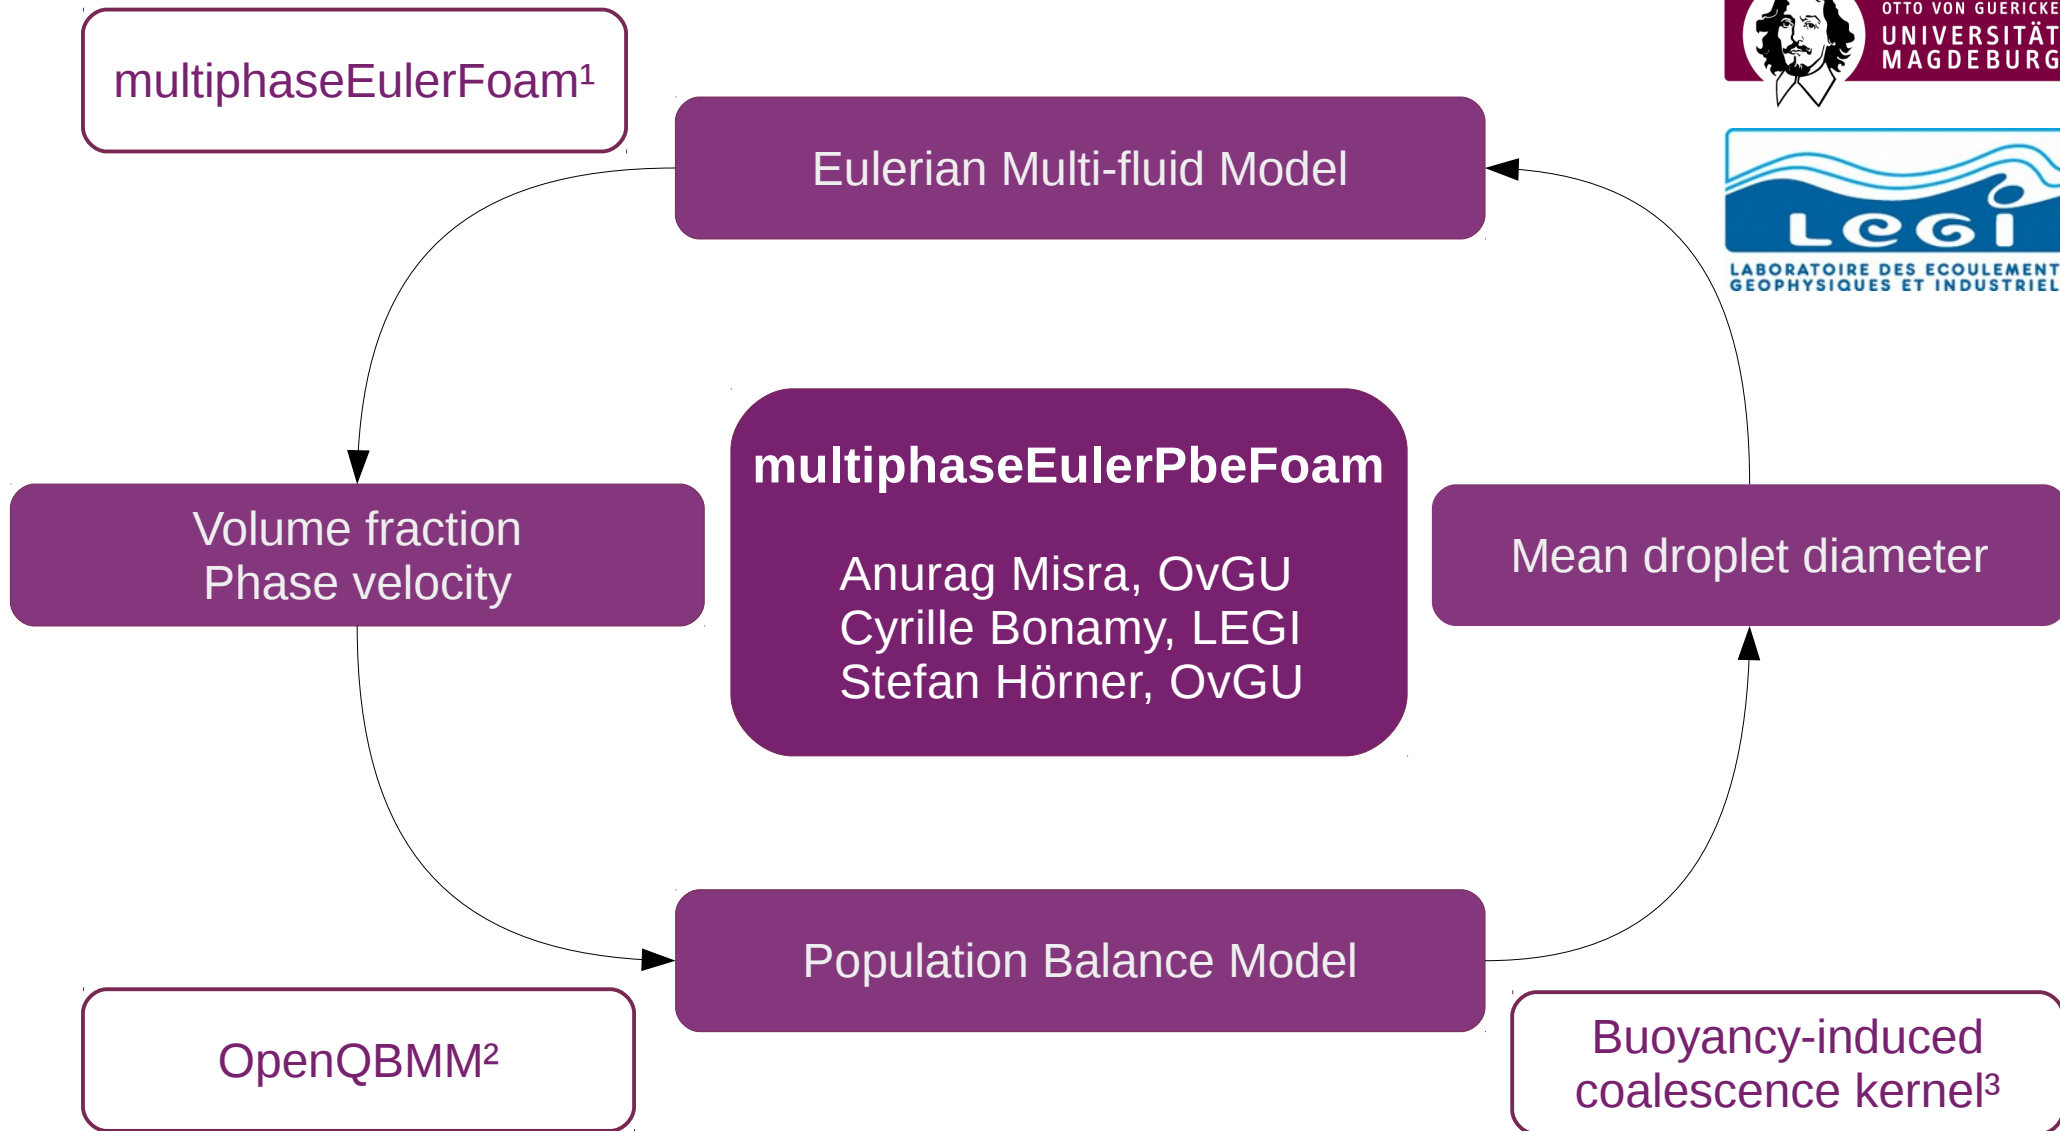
multiphaseEulerFoam¹

Eulerian Multi-fluid Model

OTTO VON GUERICKE UNIVERSITÄT MAGDEBURG

LEGI

LABORATOIRE DES ECOULEMENT GEOPHYSIQUES ET INDUSTRIEL

Volume fraction
Phase velocity

multiphaseEulerPbeFoam

Anurag Misra, OvGU
Cyrille Bonamy, LEGI
Stefan Hörner, OvGU

Mean droplet diameter

Population Balance Model

OpenQBMM²

Buoyancy-induced coalescence kernel³